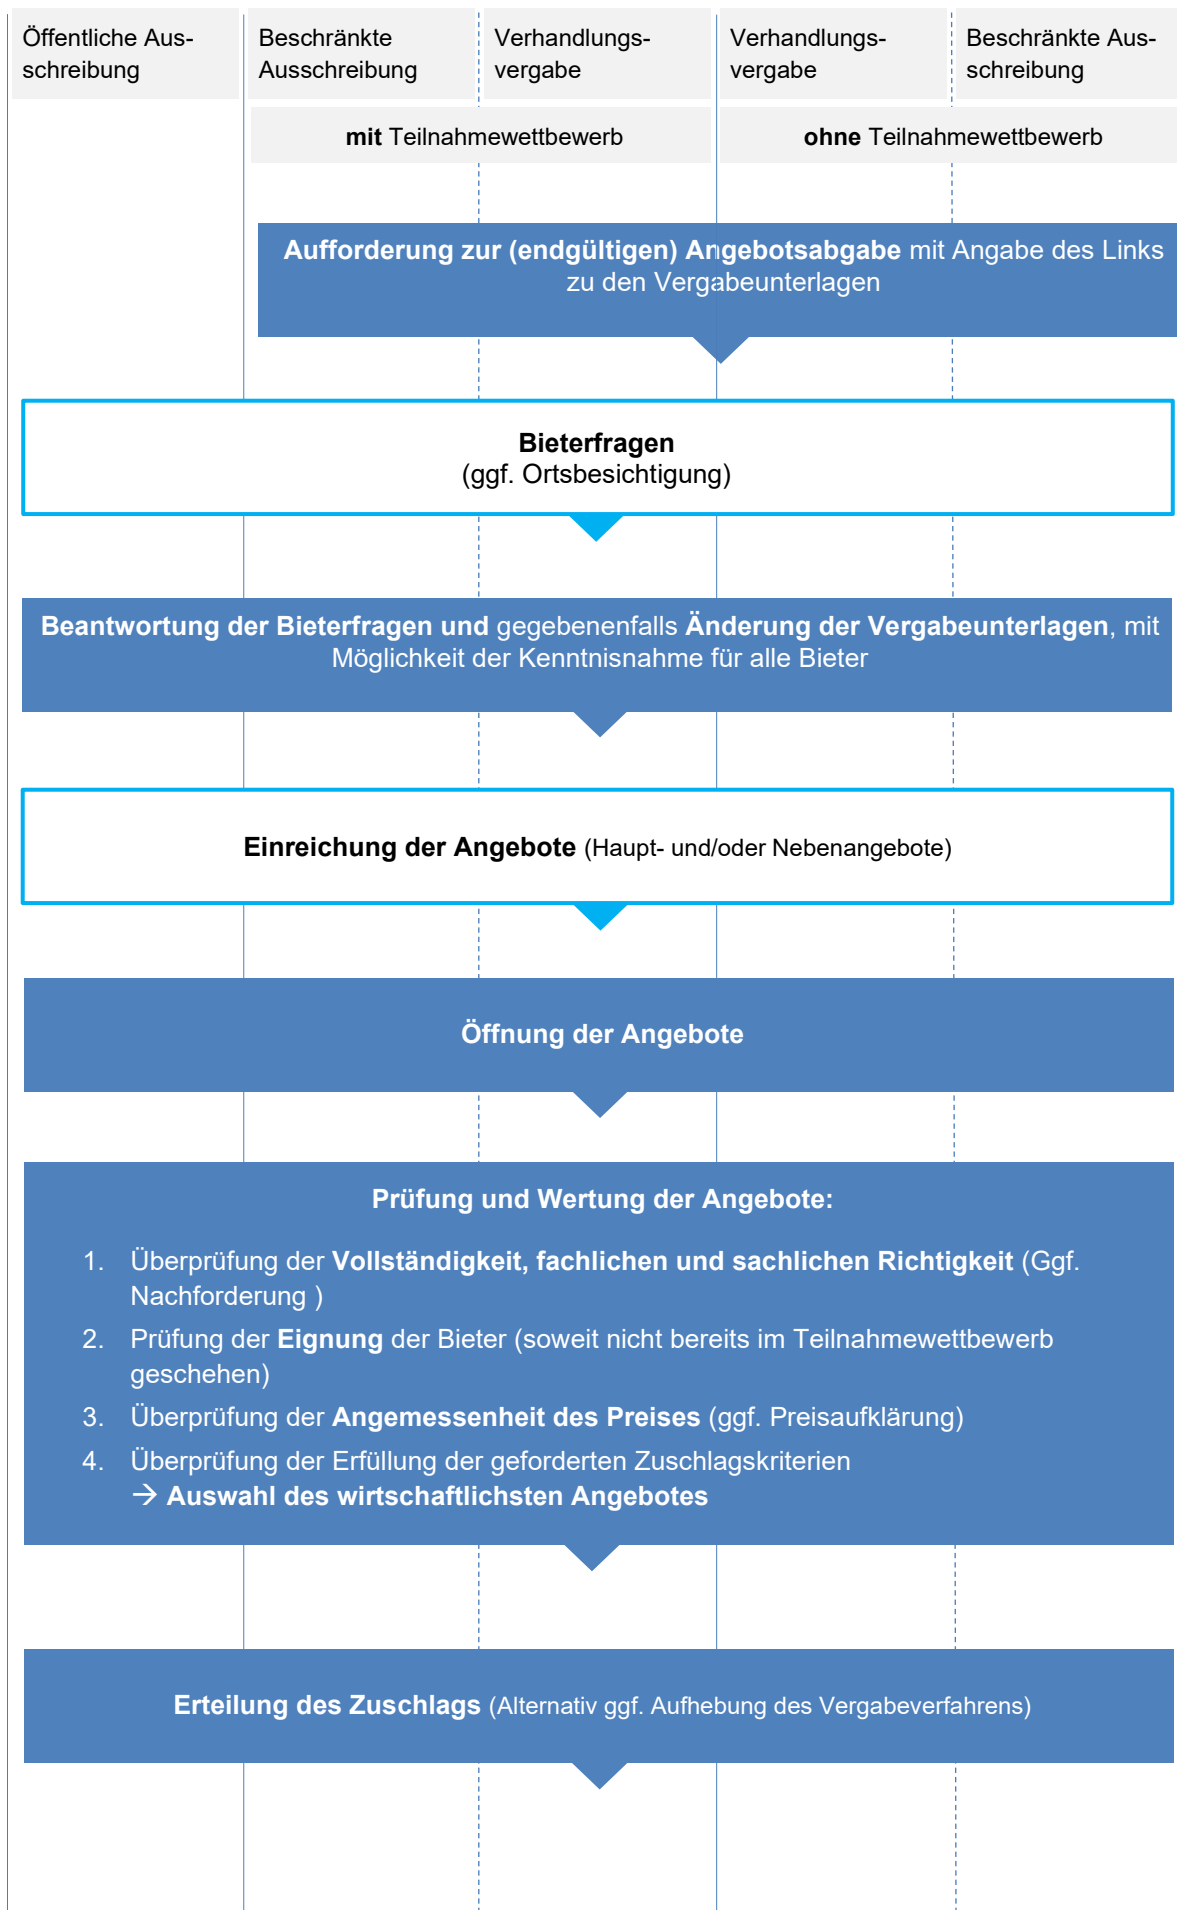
| Öffentliche Ausschreibung | Beschränkte Ausschreibung | Verhandlungsvergabe | Verhandlungsvergabe | Beschränkte Ausschreibung |
|---|---|---|---|---|
| | **mit** Teilnahmewettbewerb | | **ohne** Teilnahmewettbewerb | |

**Aufforderung zur (endgültigen) Angebotsabgabe** mit Angabe des Links zu den Vergabeunterlagen

**Bieterfragen**
(ggf. Ortsbesichtigung)

**Beantwortung der Bieterfragen und** gegebenenfalls **Änderung der Vergabeunterlagen**, mit Möglichkeit der Kenntnisnahme für alle Bieter

**Einreichung der Angebote** (Haupt- und/oder Nebenangebote)

**Öffnung der Angebote**

**Prüfung und Wertung der Angebote:**

1. Überprüfung der **Vollständigkeit, fachlichen und sachlichen Richtigkeit** (Ggf. Nachforderung )
2. Prüfung der **Eignung** der Bieter (soweit nicht bereits im Teilnahmewettbewerb geschehen)
3. Überprüfung der **Angemessenheit des Preises** (ggf. Preisaufklärung)
4. Überprüfung der Erfüllung der geforderten Zuschlagskriterien
→ **Auswahl des wirtschaftlichsten Angebotes**

**Erteilung des Zuschlags** (Alternativ ggf. Aufhebung des Vergabeverfahrens)